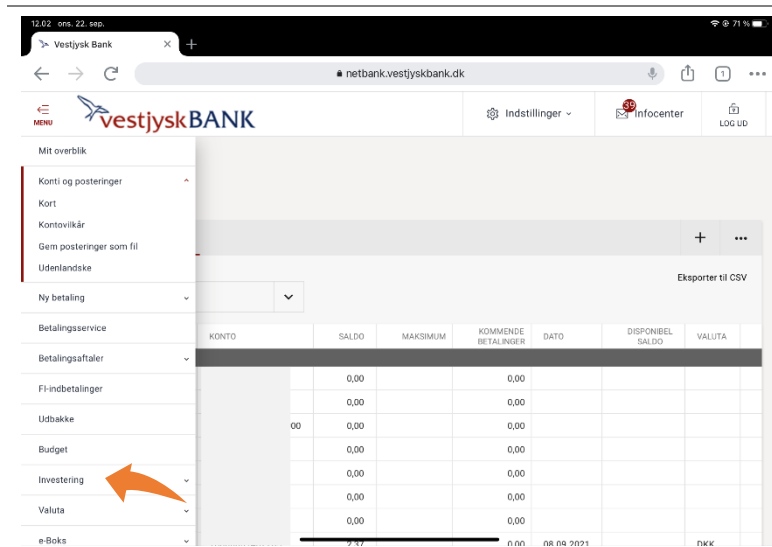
12.02 ons. 22. sep.

71 %

Vestjysk Bank

netbank.vestjyskbank.dk

1

MENU

vestjyskBANK

Indstillinger

39

Infocenter

LOG UD

Mit overblik

Konti og posteringer

Kort

Kontovilkår

Gem posteringer som fil

Udenlandske

Ny betaling

Betalingsservice

Betalingsaftaler

FI-indbetalinger

Udbakke

Budget

Investering

Valuta

e-Boks

+

...

Eksporter til CSV

| KONTO | SALDO | MAKSIMUM | KOMMENDE BETALINGER | DATO | DISPONIBEL SALDO | VALUTA |
|---|---|---|---|---|---|---|
| | 0,00 | | 0,00 | | | |
| | 0,00 | | 0,00 | | | |
| 00 | 0,00 | | 0,00 | | | |
| | 0,00 | | 0,00 | | | |
| | 0,00 | | 0,00 | | | |
| | 0,00 | | 0,00 | | | |
| | 0,00 | | 0,00 | | | |
| | 2,37 | | 0,00 | 08.09.2021 | | DKK |